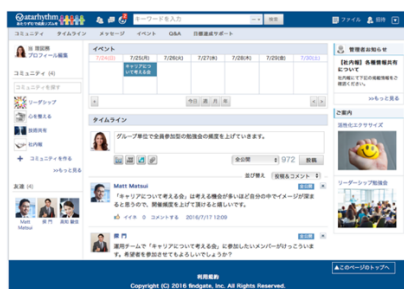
starhythm

キーワードを入力 検索

ファイル 招待

コミュニティ タイムライン メッセージ イベント Q&A 日報送付サポート

吉 晴比呂
プロフィール編集

コミュニティ

コミュニティを検索

リーダシップ

心を整える

技術共有

社内報

＋ コミュニティを作る

>>もっと見る

友達

Matt Matsui 吉門 吉村 健介

イベント

7/24(日) 7/25(月) 7/26(火) 7/27(水) 7/28(木) 7/29(金) 7/30(土)

キャリアについて考える会

今日 週 月

タイムライン

グループ単位で全員参加型の勉強会の頻度を上げていきます。

全公開 972 投稿

並び替え 投稿をコメント

Matt Matsui 全公開

「キャリアについて考える会」は考える機会が多いほど自分の中でイメージが深まると思うので、開催頻度を上げて頂けると嬉しいです。

イイネ コメントする 2016/7/17 12:09

吉門 全公開

運用チームで「キャリアについて考える会」に参加したいメンバーがけっこういます。希望者を参加させてもよろしいでしょうか？

管理者お知らせ

【社内報】各種規程発行について

社内報にて下記の規程等発行しました。

>>もっと見る

ご案内

活性化ミラサポーズ

リーダーシップ勉強会

>>もっと見る

▲このページのトップへ

利用規約

Copyright (C) 2016 findgate, Inc. All Rights Reserved.